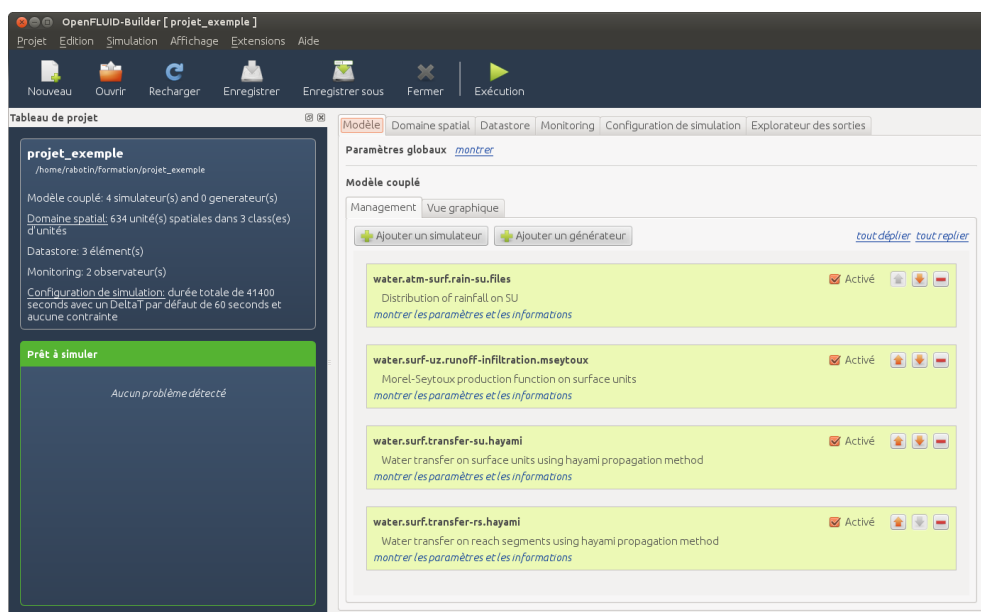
OpenFLUID-Builder [ projet_exemple ]

Projet Edition Simulation Affichage Extensions Aide

Nouveau Ouvrir Recharger Enregistrer Enregistrer sous Fermer Exécution

Tableau de projet

projet_exemple
/home/rabotin/formation/projet_exemple

Modèle couplé: 4 simulateur(s) and 0 generateur(s)

Domaine spatial: 634 unité(s) spatiales dans 3 class(es) d'unités

Datastore: 3 élément(s)

Monitoring: 2 observateur(s)

Configuration de simulation: durée totale de 41400 seconds avec un DeltaT par défaut de 60 seconds et aucune contrainte

Prêt à simuler

Aucun problème détecté

Modèle Domaine spatial Datastore Monitoring Configuration de simulation Explorateur des sorties

Paramètres globaux montrer

Modèle couplé

Management Vue graphique

Ajouter un simulateur Ajouter un générateur tout déplier tout replier

water.atm-surf.rain-su.files
Activé
Distribution of rainfall on SU
montrer les paramètres et les informations

water.surf-uz.runoff-infiltration.mseytoux
Activé
Morel-Seytoux production function on surface units
montrer les paramètres et les informations

water.surf.transfer-su.hayami
Activé
Water transfer on surface units using hayami propagation method
montrer les paramètres et les informations

water.surf.transfer-rs.hayami
Activé
Water transfer on reach segments using hayami propagation method
montrer les paramètres et les informations